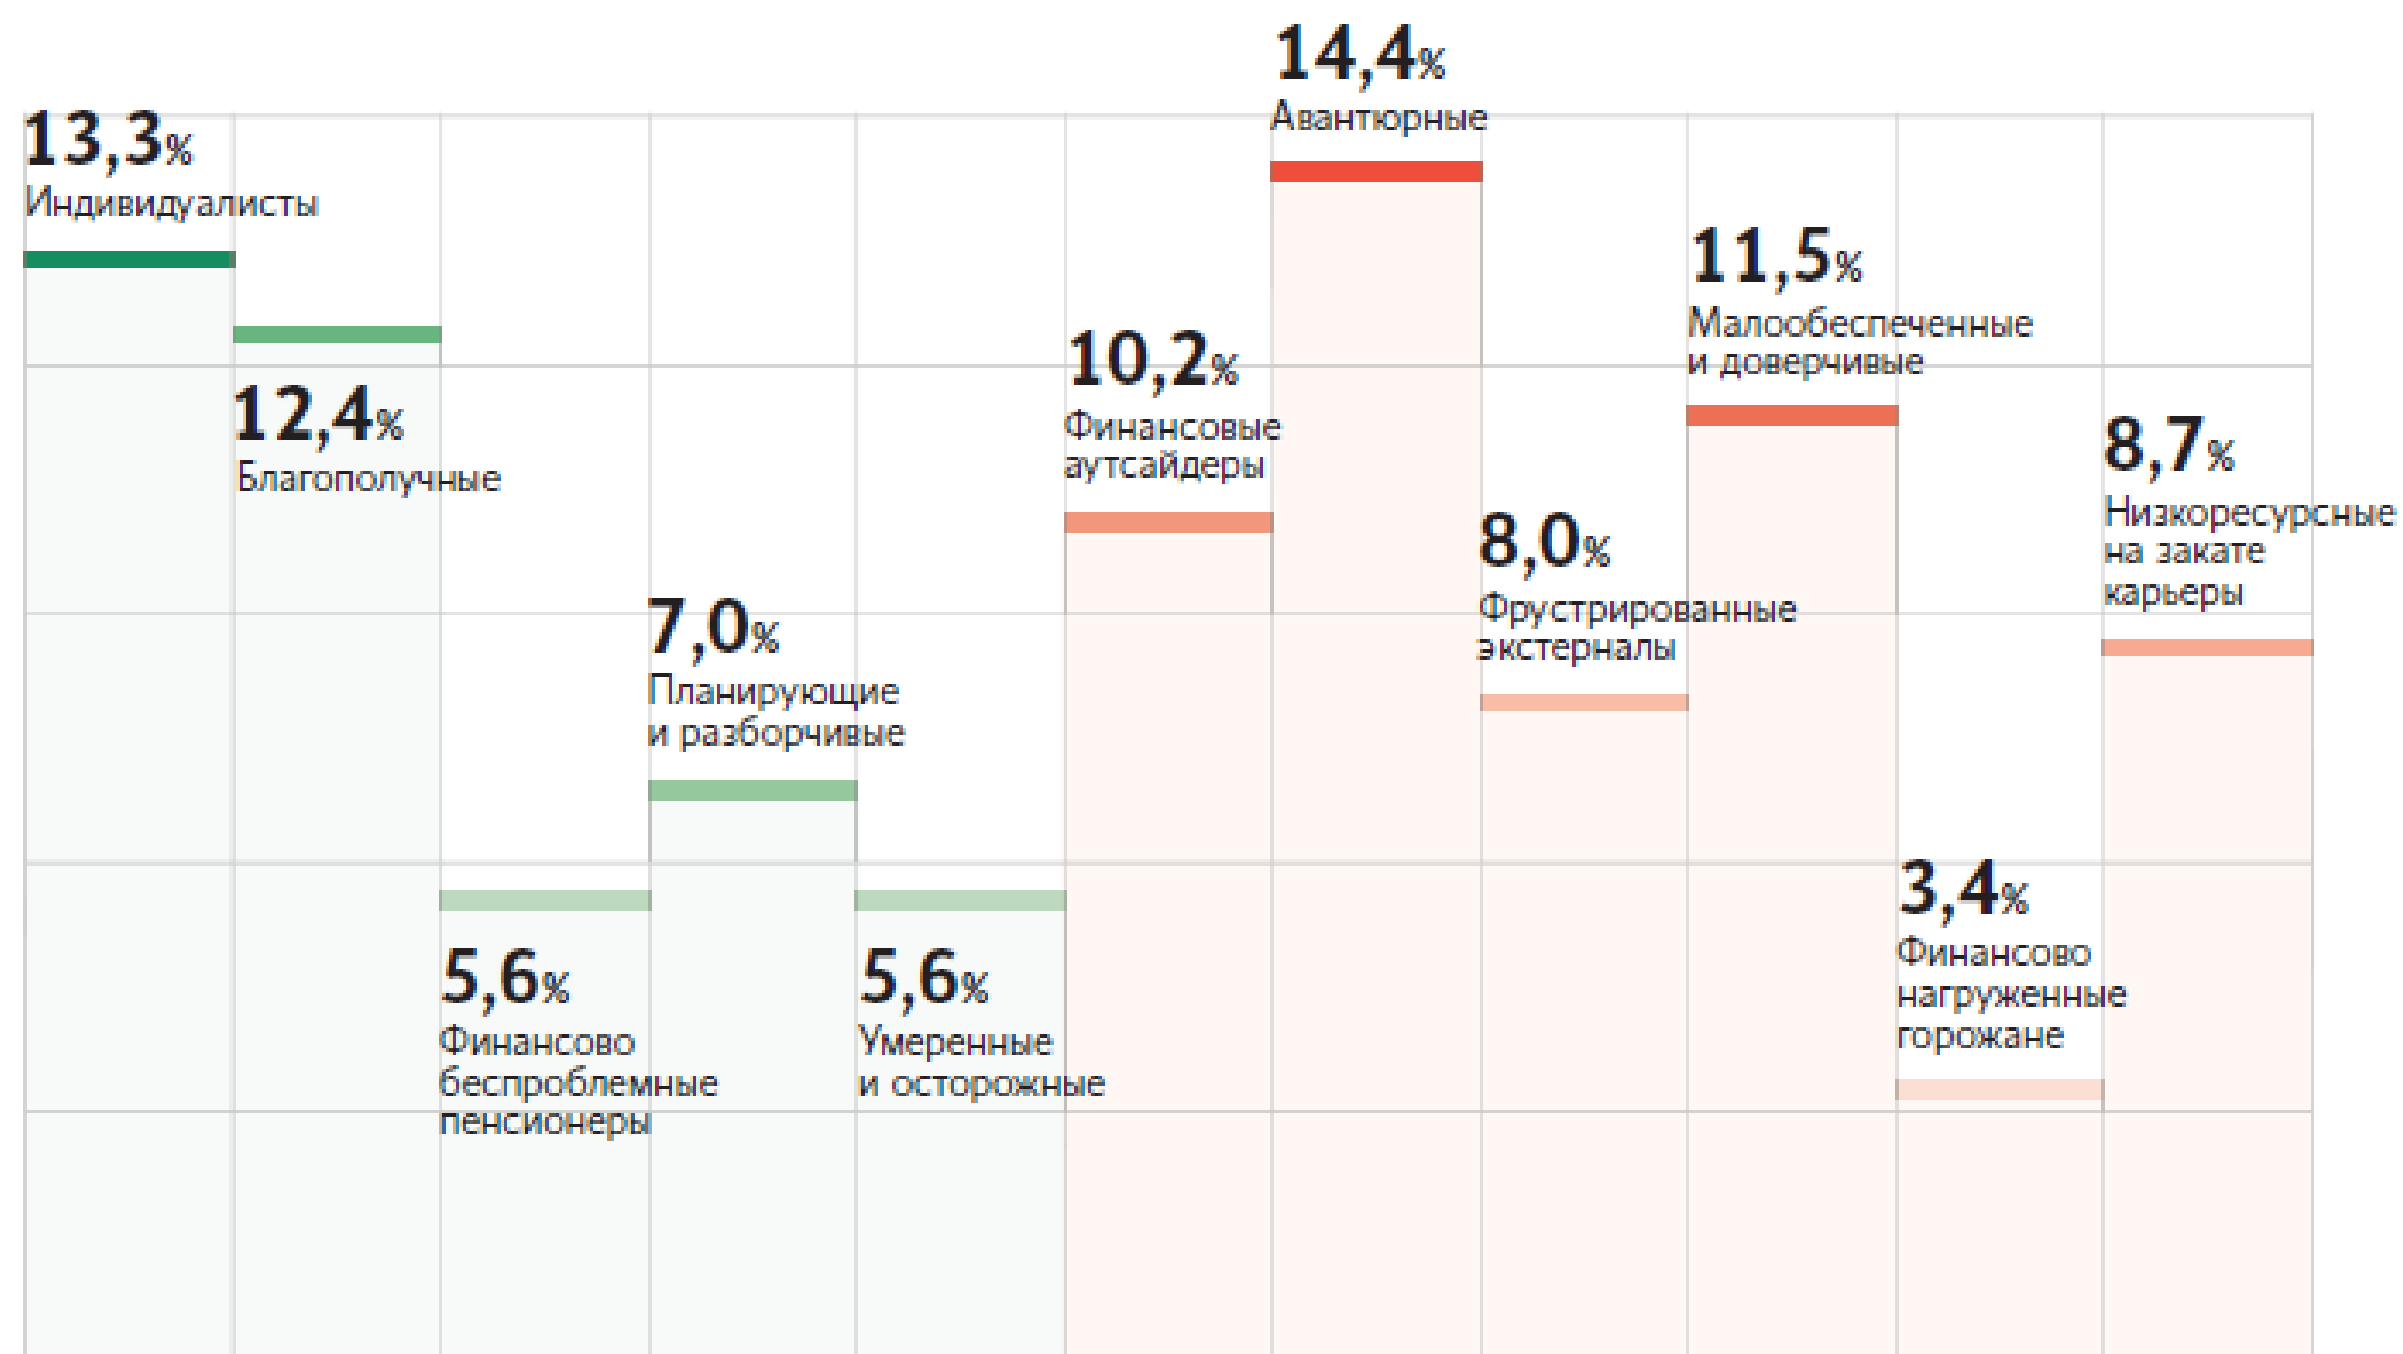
13,3%
Индивидуалисты

12,4%
Благополучные

5,6%
Финансово беспроблемные пенсионеры

7,0%
Планирующие и разборчивые

5,6%
Умеренные и осторожные

10,2%
Финансовые аутсайдеры

14,4%
Авантюрные

8,0%
Фрустрированные экстерналы

11,5%
Малообеспеченные и доверчивые

3,4%
Финансово нагруженные горожане

8,7%
Низкоресурсные на закате карьеры